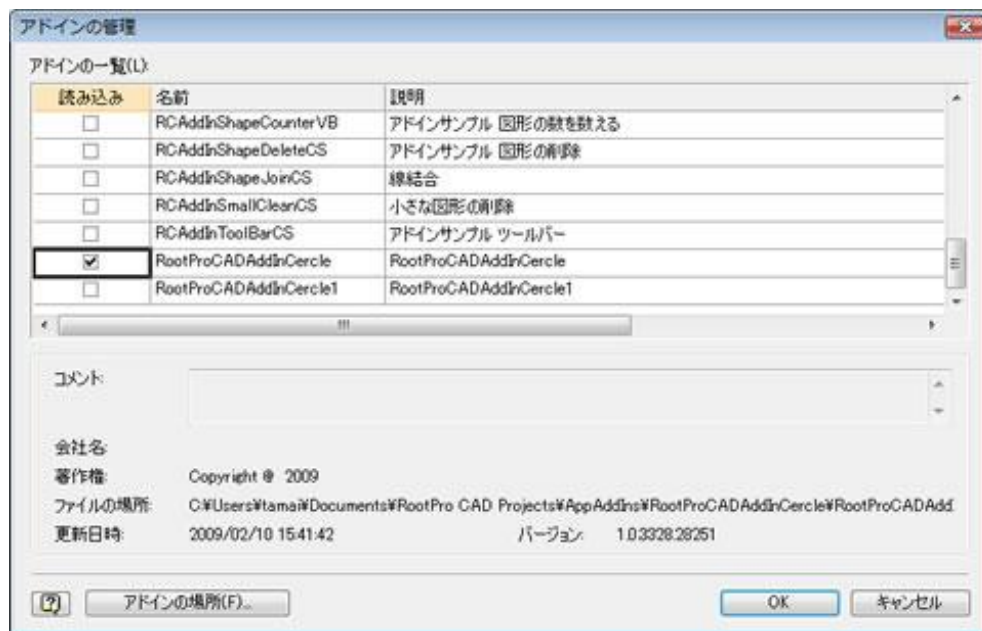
アドインの管理

アドインの一覧(L):

| 読み込み | 名前 | 説明 |
|---|---|---|
| ☐ | RCAddInShapeCounterVB | アドインサンプル 図形の数を数える |
| ☐ | RCAddInShapeDeleteCS | アドインサンプル 図形の削除 |
| ☐ | RCAddInShapeJoinCS | 線結合 |
| ☐ | RCAddInSmallCleanCS | 小さな図形の削除 |
| ☐ | RCAddInToolBarCS | アドインサンプル ツールバー |
| ☑ | RootProCADAddInCercle | RootProCADAddInCercle |
| ☐ | RootProCADAddInCercle1 | RootProCADAddInCercle1 |

コメント:

会社名:
著作権: Copyright © 2009
ファイルの場所: C:¥Users¥tamai¥Documents¥RootPro CAD Projects¥AppAddIns¥RootProCADAddInCercle¥RootProCADAdd
更新日時: 2009/02/10 15:41:42 バージョン: 1.0.3328.28251

アドインの場所(F)... OK キャンセル